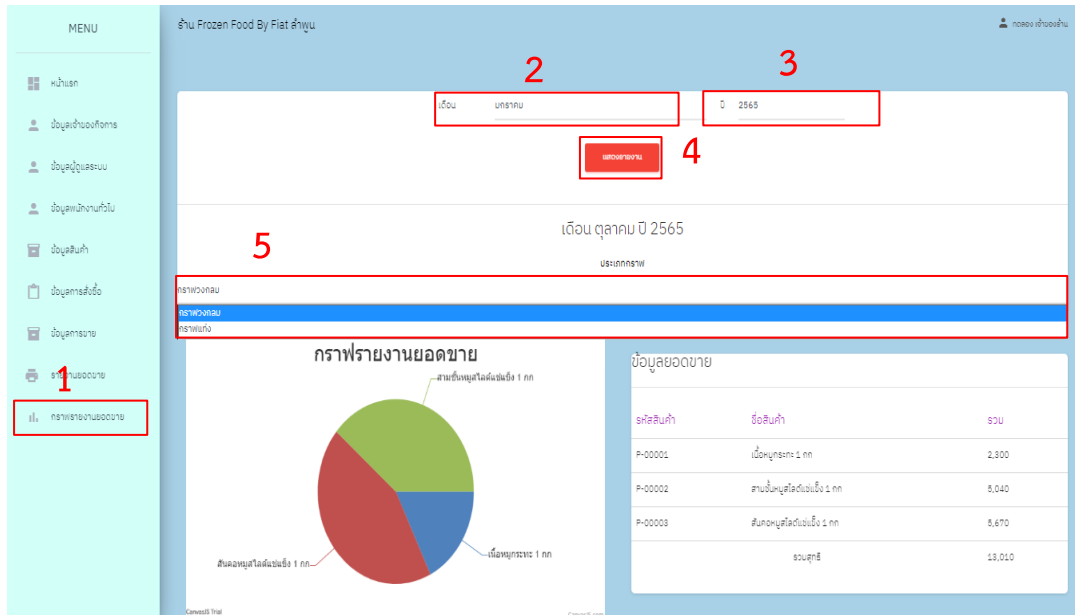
MENU

หน้าแรก

ข้อมูลเจ้าของกิจการ

ข้อมูลผู้ดูแลระบบ

ข้อมูลพนักงานทั่วไป

ข้อมูลสินค้า

ข้อมูลการสั่งซื้อ

ข้อมูลการขาย

รายงานยอดขาย

กราฟรายงานยอดขาย

1

ร้าน Frozen Food By Fiat ลำพูน

ทดลอง เจ้าของร้าน

2

3

เดือน มกราคม

ปี 2565

แสดงรายงาน

4

เดือน ตุลาคม ปี 2565

5

ประเภทกราฟ

กราฟวงกลม

กราฟวงกลม

กราฟแท่ง

กราฟรายงานยอดขาย

สามชั้นหมูสไลด์แช่แข็ง 1 กก

สันคอหมูสไลด์แช่แข็ง 1 กก

เนื้อหมูกระทะ 1 กก

CanvasJS Trial

CanvasJS.com

ข้อมูลยอดขาย

| รหัสสินค้า | ชื่อสินค้า | รวม |
|---|---|---|
| P-00001 | เนื้อหมูกระทะ 1 กก | 2,300 |
| P-00002 | สามชั้นหมูสไลด์แช่แข็ง 1 กก | 5,040 |
| P-00003 | สันคอหมูสไลด์แช่แข็ง 1 กก | 5,670 |
| | รวมสุทธิ | 13,010 |